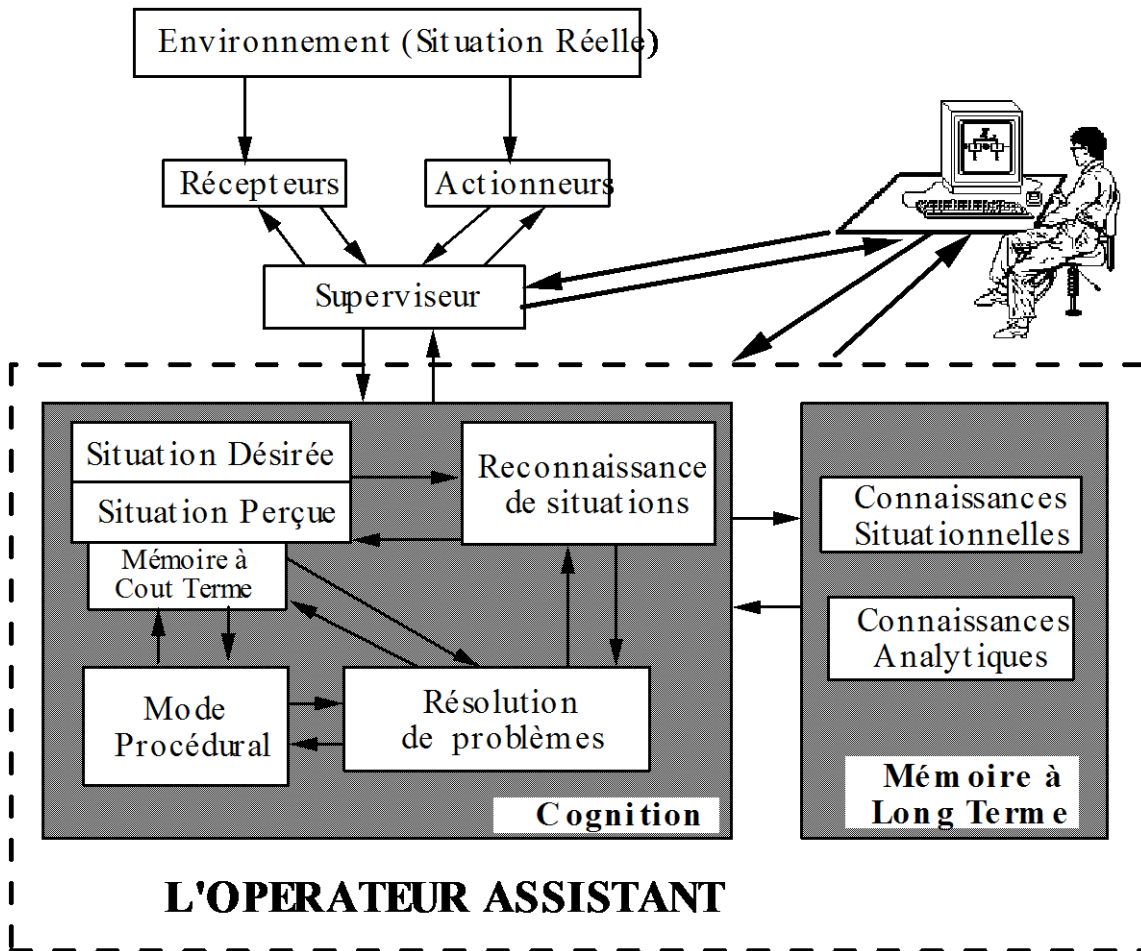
Environnement (Situation Réelle)

Récepteurs

Actionneurs

Superviseur

Situation Désirée

Situation Perçue

Reconnaissance de situations

Mémoire à Cout Terme

Mode Procédural

Résolution de problèmes

Cognition

Connaissances Situationnelles

Connaissances Analytiques

Mémoire à Long Terme

L'OPERATEUR ASSISTANT